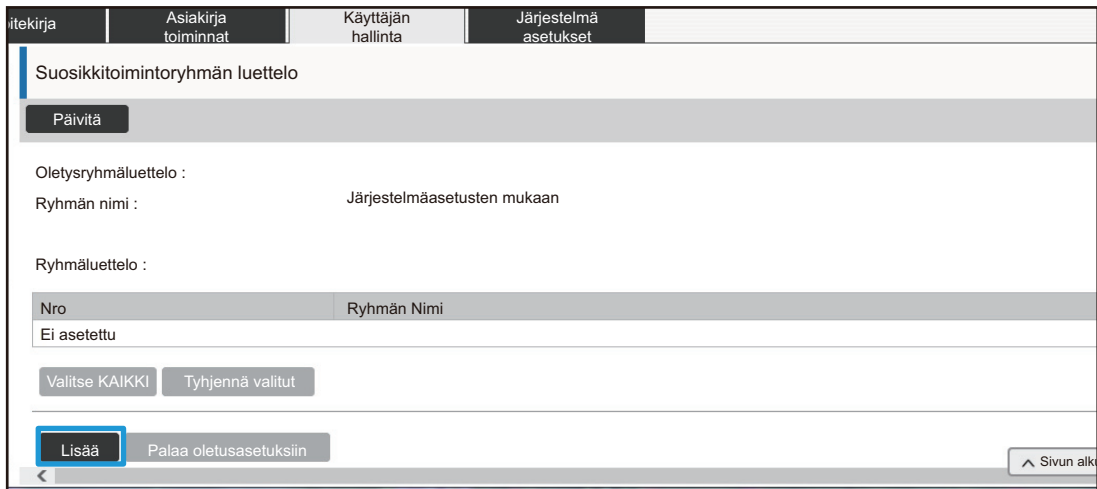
itekirja | Asiakirja toiminnat | Käyttäjän hallinta | Järjestelmä asetukset

Suosikkitoimintoryhmän luettelo

Päivitä

Oletysryhmäluettelo :

Ryhmän nimi : Järjestelmäasetusten mukaan

Ryhmäluettelo :

| Nro | Ryhmän Nimi |
|---|---|
| Ei asetettu | |

Valitse KAIKKI | Tyhjennä valitut

Lisää | Palaa oletusasetuksiin

Sivun alku

<